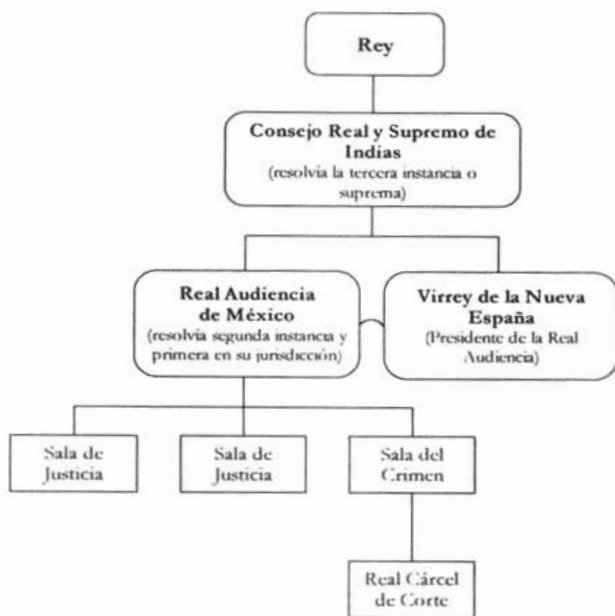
Rey

Consejo Real y Supremo de Indias
(resolvía la tercera instancia o suprema)

Real Audiencia de México
(resolvía segunda instancia y primera en su jurisdicción)

Virrey de la Nueva España
(Presidente de la Real Audiencia)

Sala de Justicia

Sala de Justicia

Sala del Crimen

Real Cárcel de Corte